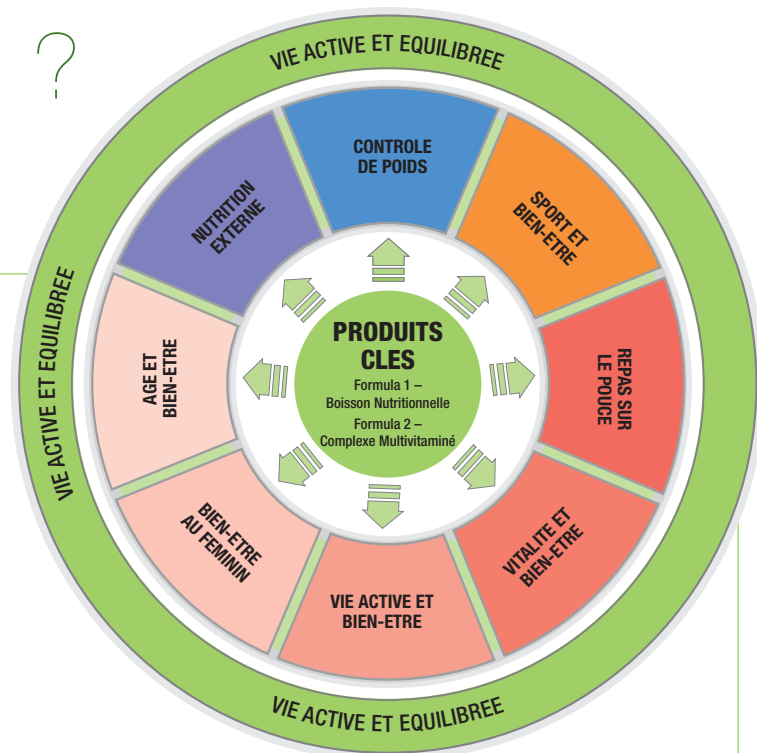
?

VIE ACTIVE ET EQUILIBREE

CONTROLE DE POIDS

SPORT ET BIEN-ETRE

REPAS SUR LE POUCE

VITALITE ET BIEN-ETRE

VIE ACTIVE ET BIEN-ETRE

BIEN-ETRE AU FEMININ

AGE ET BIEN-ETRE

NUTRITION EXTERNE

PRODUITS CLES

Formula 1 – Boisson Nutritionnelle

Formula 2 – Complexe Multivitaminé

VIE ACTIVE ET EQUILIBREE

VIE ACTIVE ET EQUILIBREE